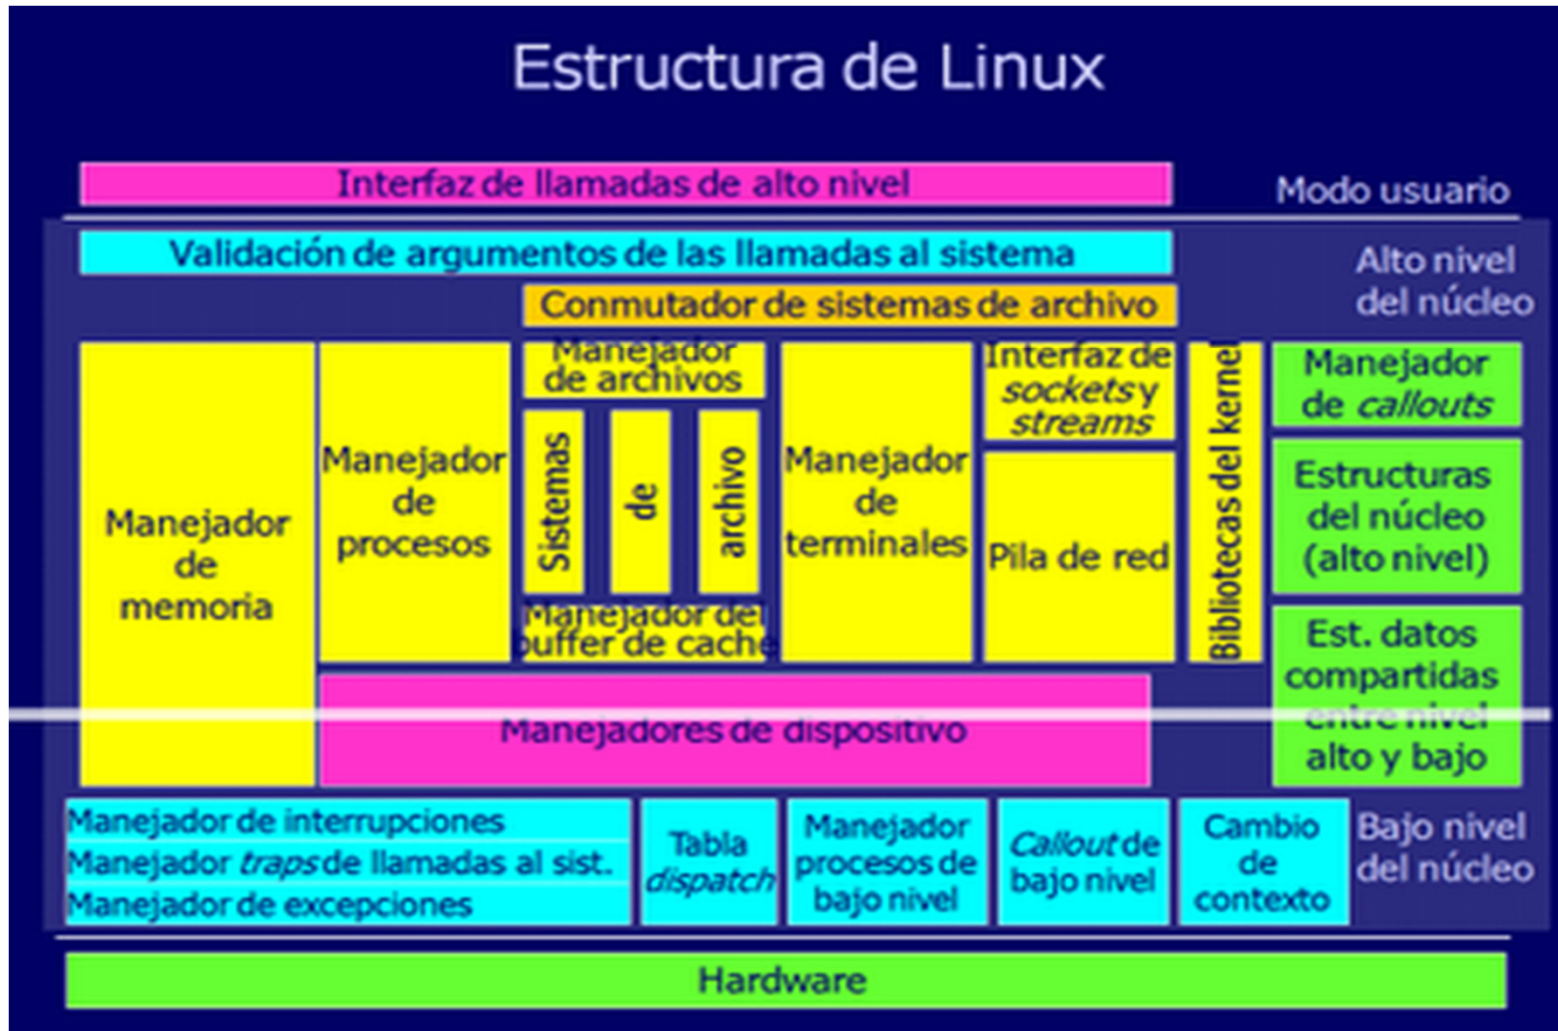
Estructura de Linux

Interfaz de llamadas de alto nivel

Modo usuario

Validación de argumentos de las llamadas al sistema

Alto nivel del núcleo

Conmutador de sistemas de archivo

Manejador de memoria

Manejador de procesos

Manejador de archivos

Sistemas de archivo

Manejador del buffer de cache

Manejador de terminales

Interfaz de *sockets* y *streams*

Pila de red

Bibliotecas del kernel

Manejador de *callouts*

Estructuras del núcleo (alto nivel)

Est. datos compartidas entre nivel alto y bajo

Manejadores de dispositivo

Manejador de interrupciones
Manejador *traps* de llamadas al sist.
Manejador de excepciones

Tabla *dispatch*

Manejador procesos de bajo nivel

*Callout* de bajo nivel

Cambio de contexto

Bajo nivel del núcleo

Hardware